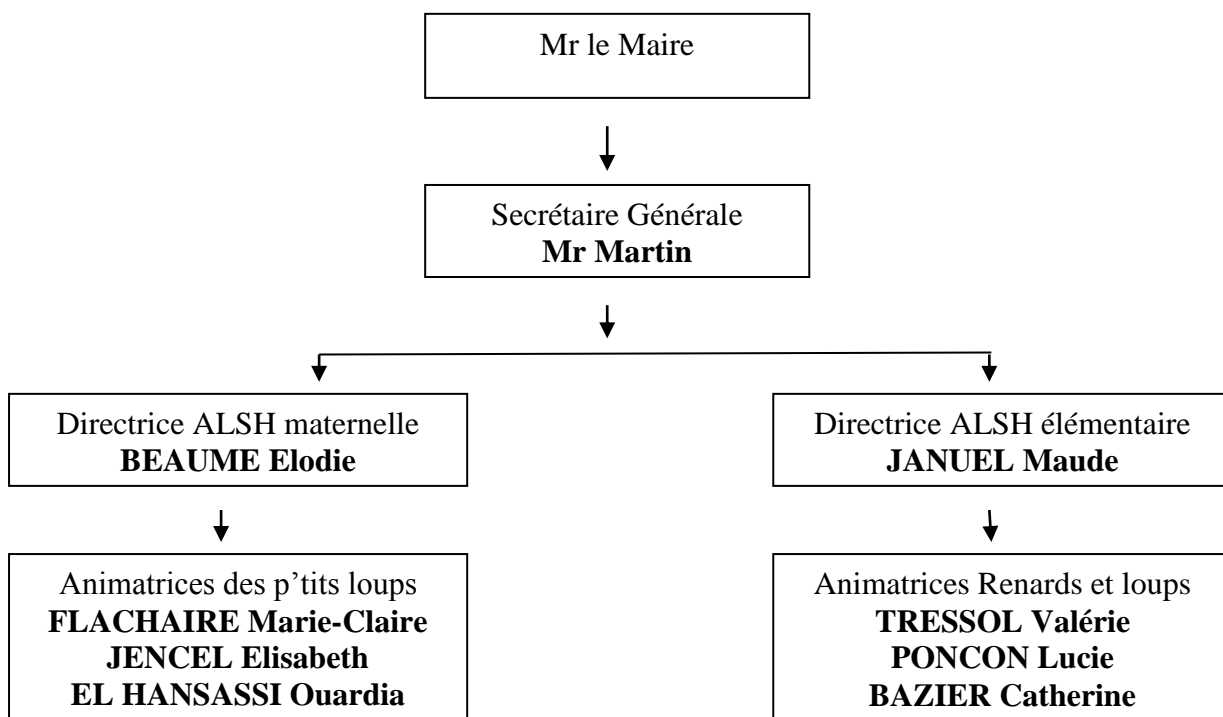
Mr le Maire

Secrétaire Générale
**Mr Martin**

Directrice ALSH maternelle
**BEAUME Elodie**

Animatrices des p'tits loups
**FLACHAIRE Marie-Claire**
**JENCEL Elisabeth**
**EL HANSASSI Ouardia**

Directrice ALSH élémentaire
**JANUEL Maude**

Animatrices Renards et loups
**TRESSOL Valérie**
**PONCON Lucie**
**BAZIER Catherine**